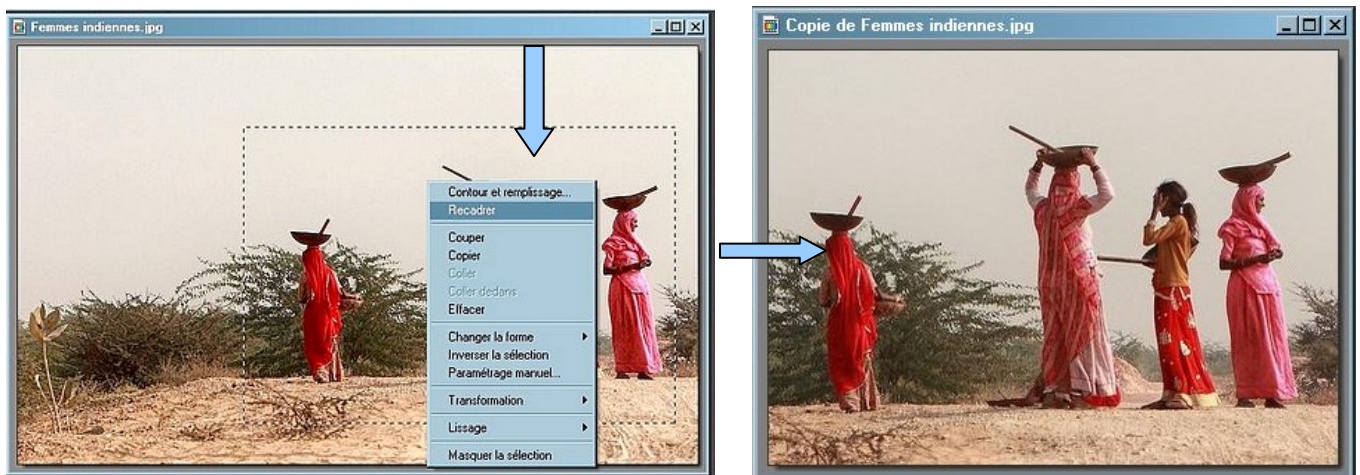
Femmes indiennes.jpg

Contour et remplissage...
Recadrer
Couper
Copier
Coller
Coller dedans
Effacer
Changer la forme
Inverser la sélection
Paramétrage manuel...
Transformation
Lissage
Masquer la sélection

Copie de Femmes indiennes.jpg